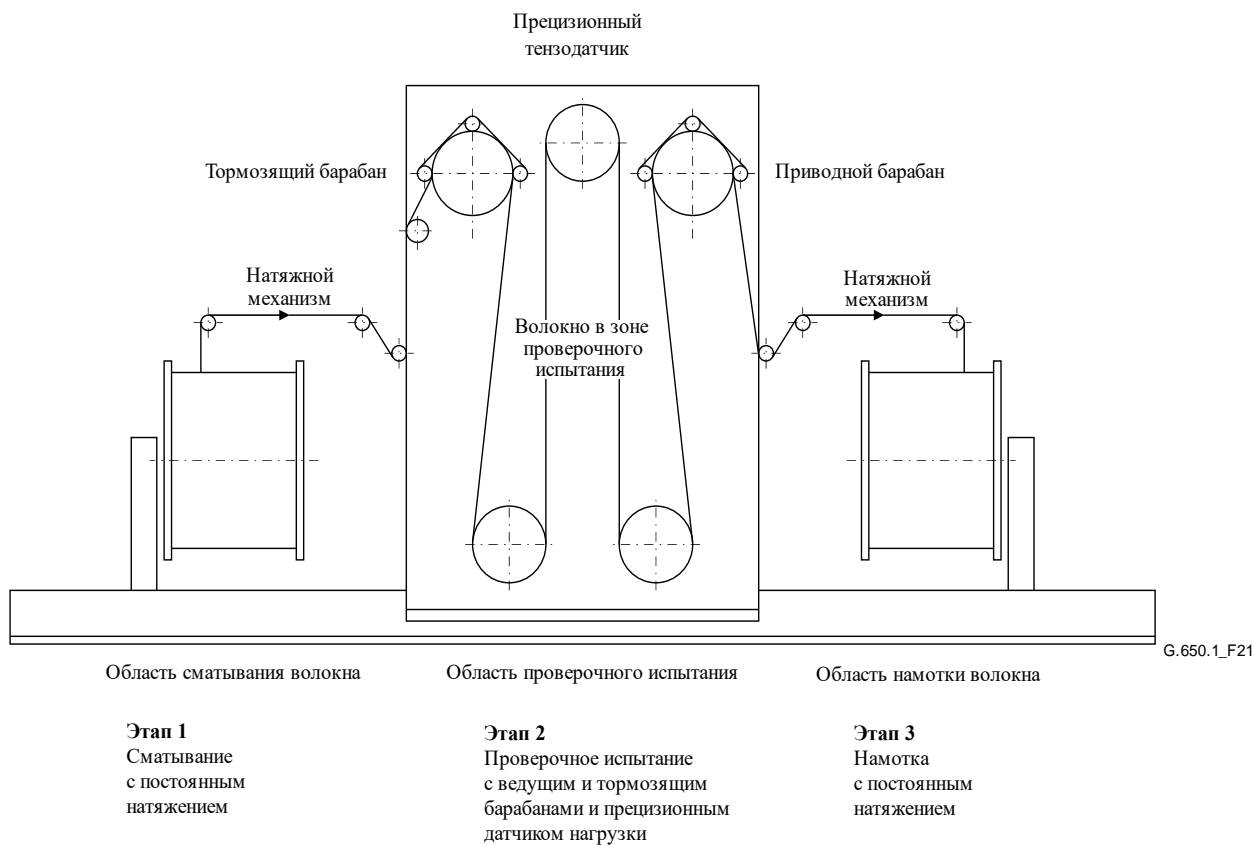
Прецизионный тензодатчик

Тормозящий барабан

Приводной барабан

Натяжной механизм

Натяжной механизм

Волокно в зоне проверочного испытания

G.650.1_F21

Область сматывания волокна

Область проверочного испытания

Область намотки волокна

**Этап 1**
Сматывание с постоянным натяжением

**Этап 2**
Проверочное испытание с ведущим и тормозящим барабанами и прецизионным датчиком нагрузки

**Этап 3**
Намотка с постоянным натяжением